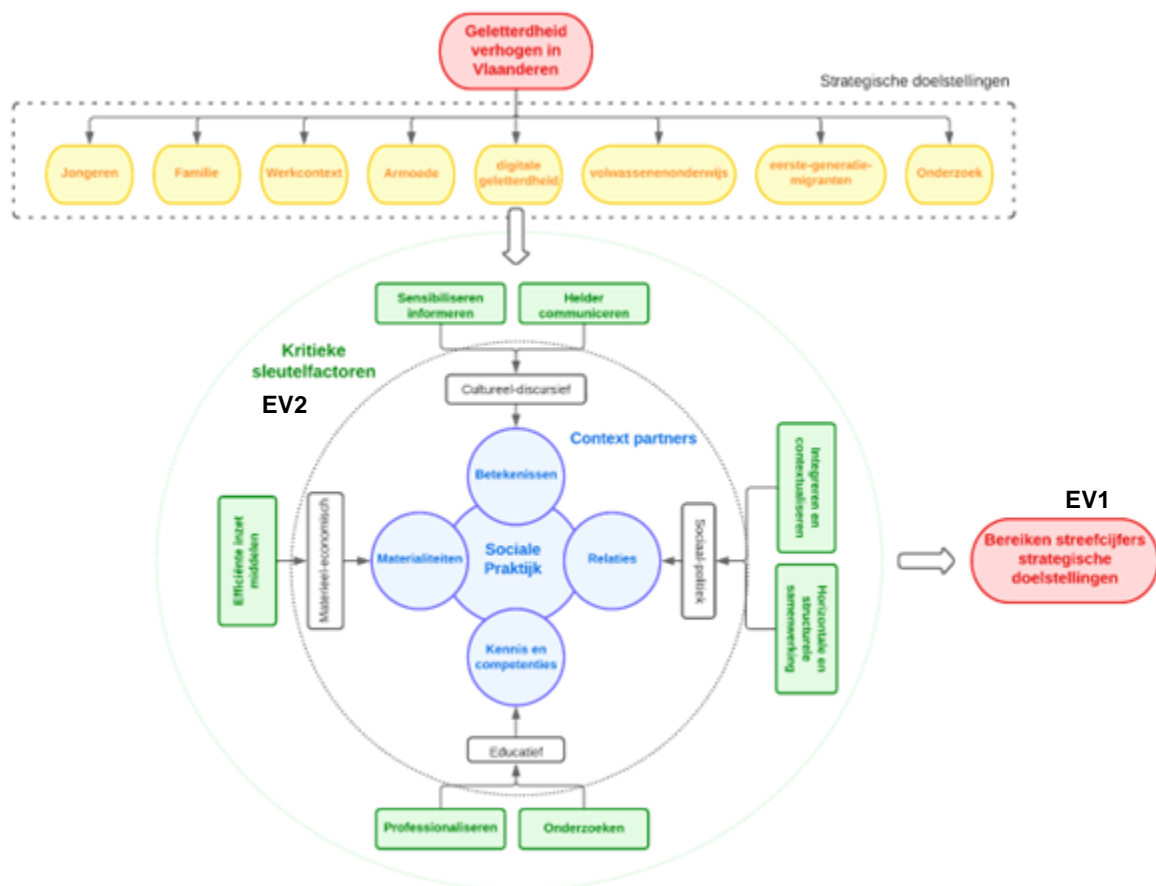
Geletterdheid verhogen in Vlaanderen

Strategische doelstellingen

Jongeren

Familie

Werkcontext

Armoede

digitale geletterdheid

volwassenenonderwijs

eerste-generatie-migranten

Onderzoek

Sensibiliseren informeren

Helder communiceren

Kritieke sleutelfactoren

EV2

Cultureel-discursief

Context partners

Betekenissen

Integreren en contextualiseren

Efficiënte inzet middelen

Materieel-economisch

Materialiteiten

Sociale Praktijk

Relaties

Sociaal-politiek

Horizontale en structurele samenwerking

EV1

Bereiken streefcijfers strategische doelstellingen

Kennis en competenties

Educatief

Professionaliseren

Onderzoeken